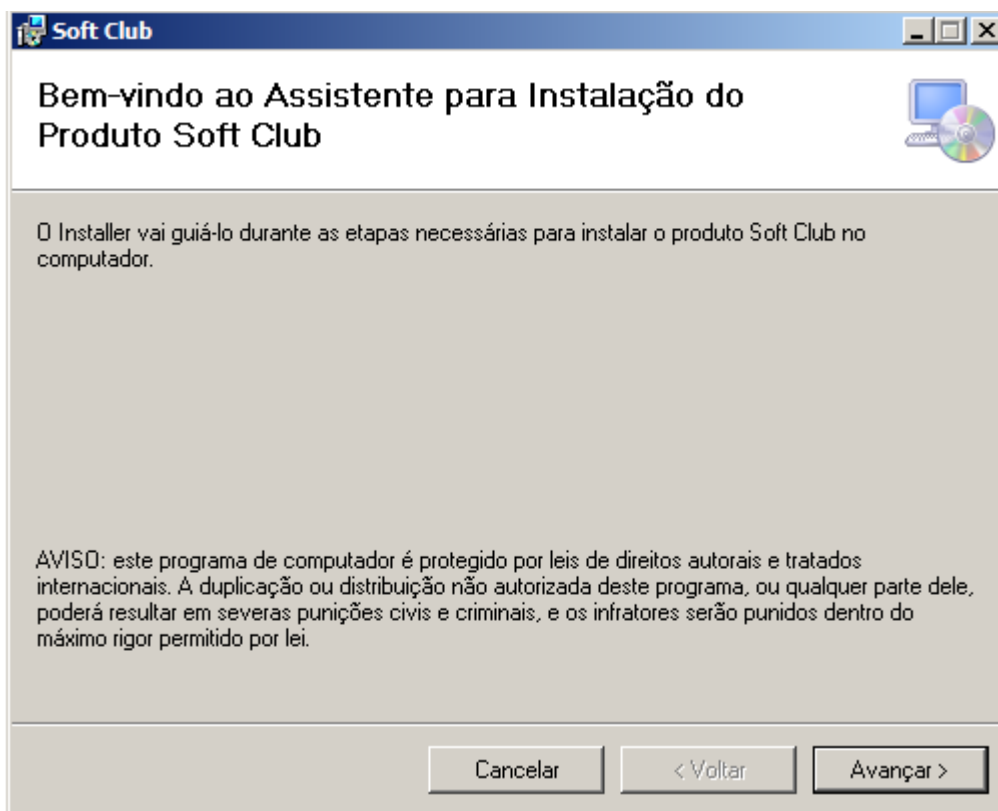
Soft Club

Bem-vindo ao Assistente para Instalação do Produto Soft Club

O Installer vai guiá-lo durante as etapas necessárias para instalar o produto Soft Club no computador.

AVISO: este programa de computador é protegido por leis de direitos autorais e tratados internacionais. A duplicação ou distribuição não autorizada deste programa, ou qualquer parte dele, poderá resultar em severas punições civis e criminais, e os infratores serão punidos dentro do máximo rigor permitido por lei.

Cancelar
< Voltar
Avançar >